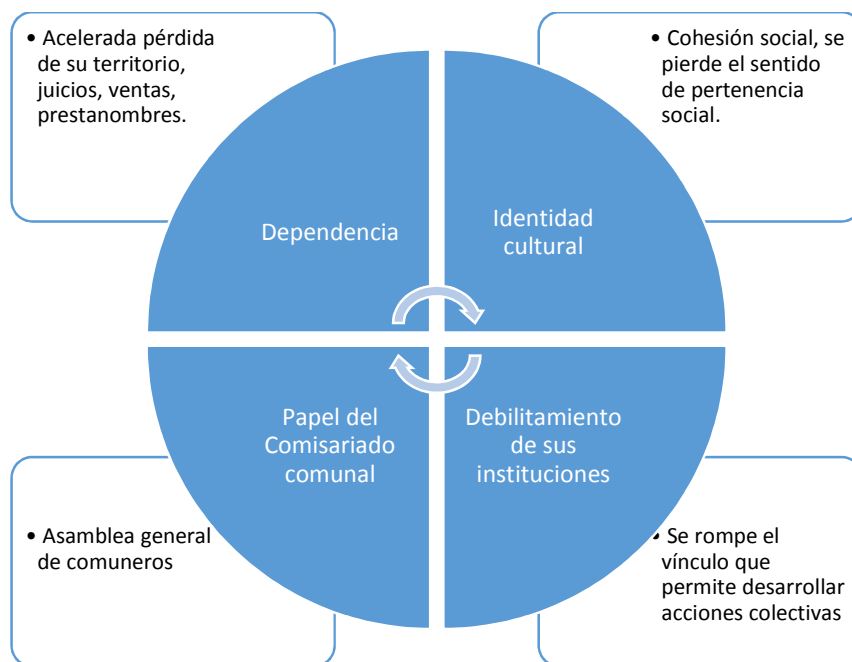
• Acelerada pérdida de su territorio, juicios, ventas, prestanombres.

• Cohesión social, se pierde el sentido de pertenencia social.

Dependencia

Identidad cultural

Papel del Comisariado comunal

Debilitamiento de sus instituciones

• Asamblea general de comuneros

• Se rompe el vínculo que permite desarrollar acciones colectivas